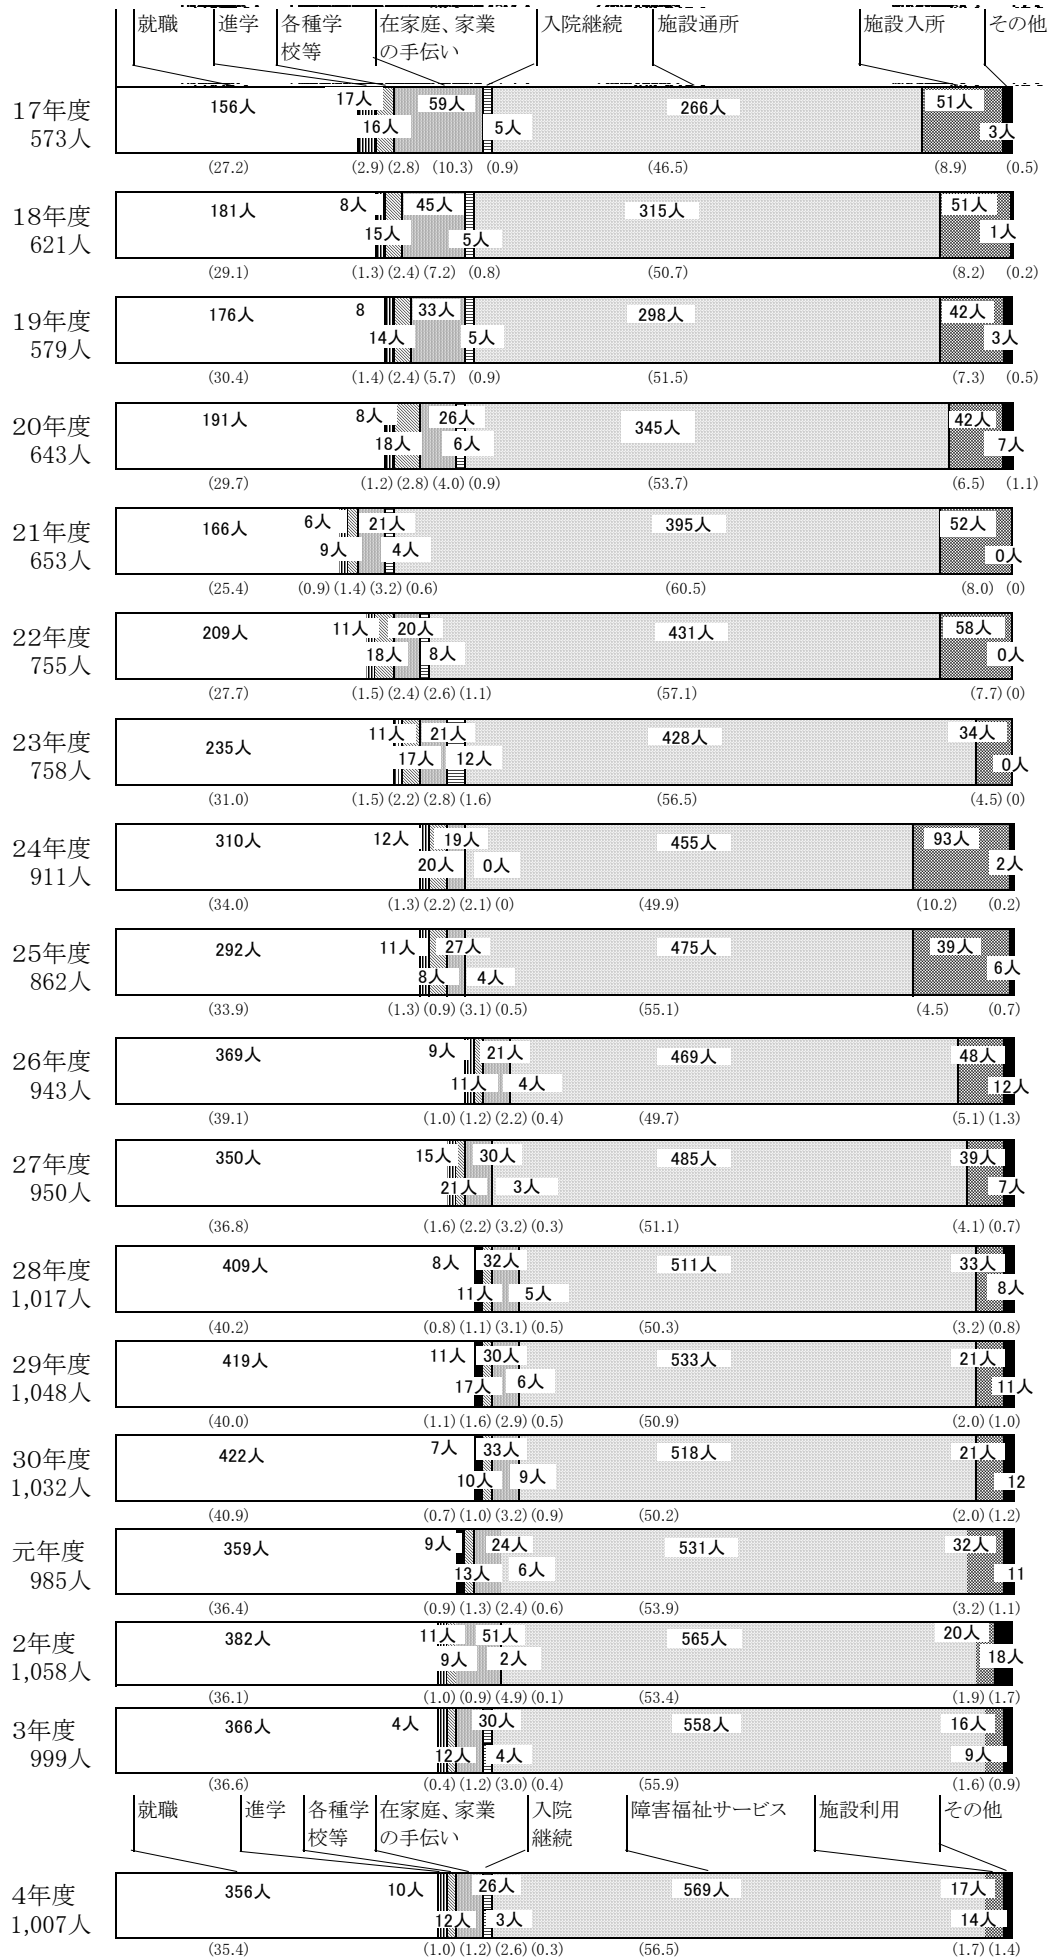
就職 進学 各種学校等 在家庭、家業の手伝い 入院継続 施設通所 施設入所 その他

17年度 573人
156人 17人 16人 59人 5人 266人 51人 3人
(27.2) (2.9) (2.8) (10.3) (0.9) (46.5) (8.9) (0.5)

18年度 621人
181人 8人 15人 45人 5人 315人 51人 1人
(29.1) (1.3) (2.4) (7.2) (0.8) (50.7) (8.2) (0.2)

19年度 579人
176人 8 14人 33人 5人 298人 42人 3人
(30.4) (1.4) (2.4) (5.7) (0.9) (51.5) (7.3) (0.5)

20年度 643人
191人 8人 18人 26人 6人 345人 42人 7人
(29.7) (1.2) (2.8) (4.0) (0.9) (53.7) (6.5) (1.1)

21年度 653人
166人 6人 9人 21人 4人 395人 52人 0人
(25.4) (0.9) (1.4) (3.2) (0.6) (60.5) (8.0) (0)

22年度 755人
209人 11人 18人 20人 8人 431人 58人 0人
(27.7) (1.5) (2.4) (2.6) (1.1) (57.1) (7.7) (0)

23年度 758人
235人 11人 17人 21人 12人 428人 34人 0人
(31.0) (1.5) (2.2) (2.8) (1.6) (56.5) (4.5) (0)

24年度 911人
310人 12人 20人 19人 0人 455人 93人 2人
(34.0) (1.3) (2.2) (2.1) (0) (49.9) (10.2) (0.2)

25年度 862人
292人 11人 8人 27人 4人 475人 39人 6人
(33.9) (1.3) (0.9) (3.1) (0.5) (55.1) (4.5) (0.7)

26年度 943人
369人 9人 11人 21人 4人 469人 48人 12人
(39.1) (1.0) (1.2) (2.2) (0.4) (49.7) (5.1) (1.3)

27年度 950人
350人 15人 21人 30人 3人 485人 39人 7人
(36.8) (1.6) (2.2) (3.2) (0.3) (51.1) (4.1) (0.7)

28年度 1,017人
409人 8人 11人 32人 5人 511人 33人 8人
(40.2) (0.8) (1.1) (3.1) (0.5) (50.3) (3.2) (0.8)

29年度 1,048人
419人 11人 17人 30人 6人 533人 21人 11人
(40.0) (1.1) (1.6) (2.9) (0.5) (50.9) (2.0) (1.0)

30年度 1,032人
422人 7人 10人 33人 9人 518人 21人 12
(40.9) (0.7) (1.0) (3.2) (0.9) (50.2) (2.0) (1.2)

元年度 985人
359人 9人 13人 24人 6人 531人 32人 11
(36.4) (0.9) (1.3) (2.4) (0.6) (53.9) (3.2) (1.1)

2年度 1,058人
382人 11人 9人 51人 2人 565人 20人 18人
(36.1) (1.0) (0.9) (4.9) (0.1) (53.4) (1.9) (1.7)

3年度 999人
366人 4人 12人 30人 4人 558人 16人 9人
(36.6) (0.4) (1.2) (3.0) (0.4) (55.9) (1.6) (0.9)

就職 進学 各種学校等 在家庭、家業の手伝い 入院継続 障害福祉サービス 施設利用 その他

4年度 1,007人
356人 10人 12人 26人 3人 569人 17人 14人
(35.4) (1.0) (1.2) (2.6) (0.3) (56.5) (1.7) (1.4)